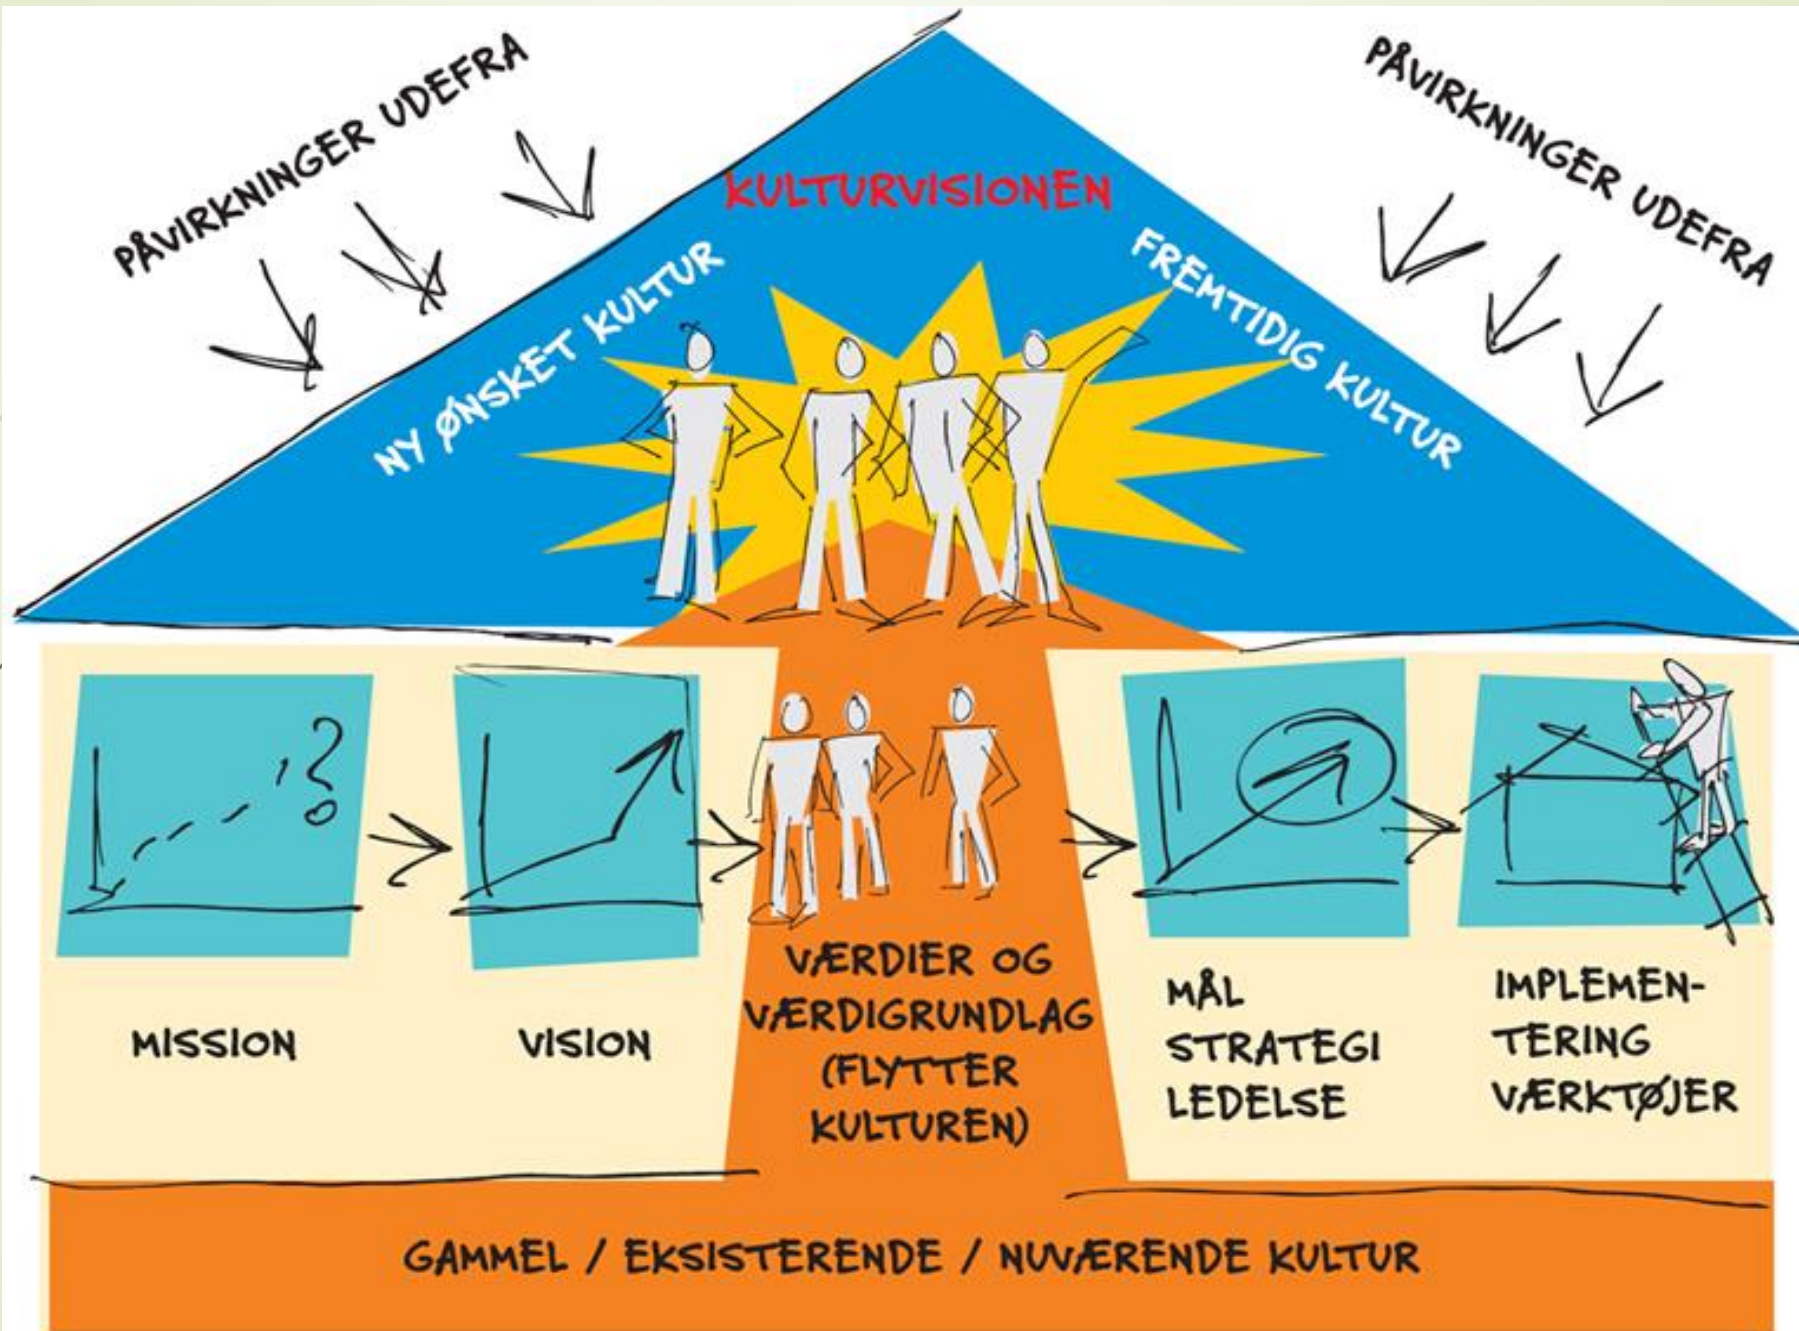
PÅVIRKNINGER UDEFRA

PÅVIRKNINGER UDEFRA

KULTURVISIONEN

NY ØNSKET KULTUR

FREMTIDIG KULTUR

MISSION

VISION

VÆRDIER OG VÆRDIGRUNDLAG (FLYTTER KULTUREN)

MÅL STRATEGI LEDELSE

IMPLEMENTERING VÆRKTØJER

GAMMEL / EKSISTERENDE / NUVÆRENDE KULTUR